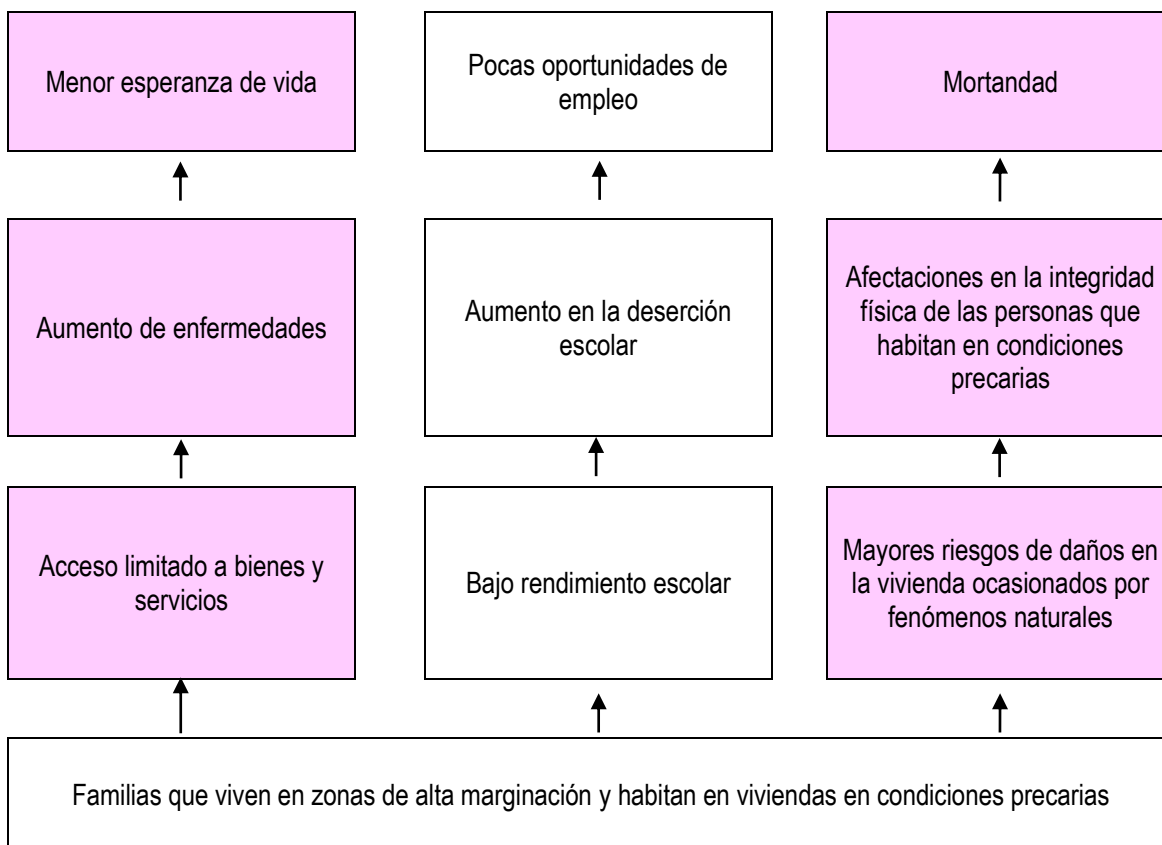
Menor esperanza de vida

Pocas oportunidades de empleo

Mortandad

Aumento de enfermedades

Aumento en la deserción escolar

Afectaciones en la integridad física de las personas que habitan en condiciones precarias

Acceso limitado a bienes y servicios

Bajo rendimiento escolar

Mayores riesgos de daños en la vivienda ocasionados por fenómenos naturales

Familias que viven en zonas de alta marginación y habitan en viviendas en condiciones precarias